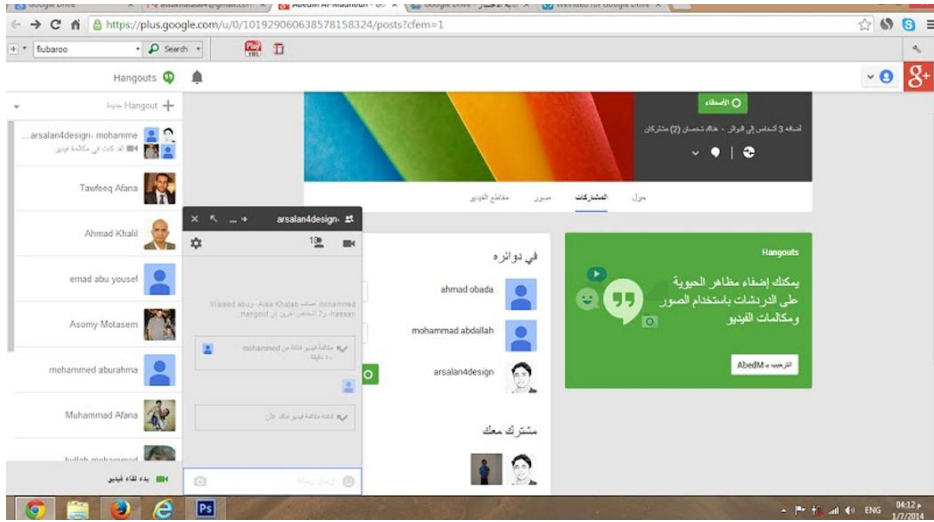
https://plus.google.com/u/0/101929060638578158324/posts?cfem=1

flubaroo

Search

Hangouts

Hangout جديدة

arsalan4design, mohamme...

لقد كانت في مكالمة فيديو

Tawfeeq Afana

Ahmad Khalil

emad abu yousef

Asomy Motasem

mohammed aburahma

Muhammad Afana

بدء لقاء فيديو

arsalan4design,

Waleed abu, Alaa Khatab, mohammed hassan و 2 أشخاص آخرين إلى Hangout

mohammed مكالمة فيديو قائمة من دقيقة

إنهاء مكالمة فيديو منذ الآن

إرسال رسالة

الأصدقاء

أضافه 3 أشخاص إلى الدوائر · هناك شخصان (2) مشتركان

حول

المشاركات

صور

مقاطع الفيديو

في دوائره

ahmad obada

mohammad abdallah

arsalan4design

مشترك معك

Hangouts

يمكنك إضفاء مظاهر الحيوية على الدردشات باستخدام الصور ومكالمات الفيديو

الترحيب بـ AbedM

ENG

04:12 م
1/7/2014